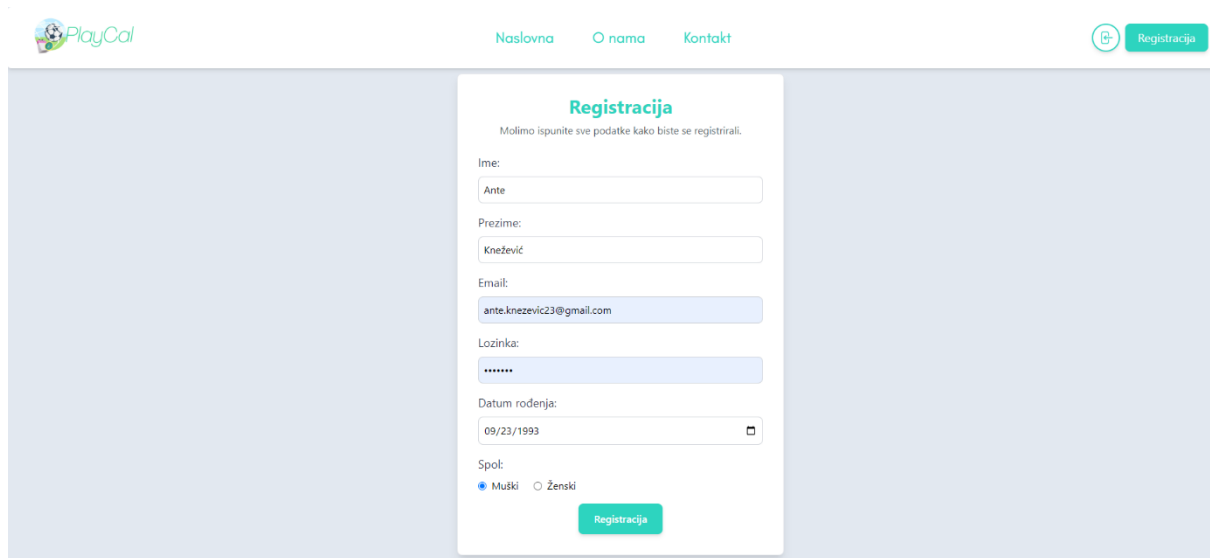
PlayCal

Naslovna O nama Kontakt

Registracija

Registracija

Molimo ispunite sve podatke kako biste se registrirali.

Ime:

Ante

Prezime:

Knežević

Email:

ante.knezevic23@gmail.com

Lozinka:

•••••••

Datum rođenja:

09/23/1993

Spol:

Muški Ženski

Registracija